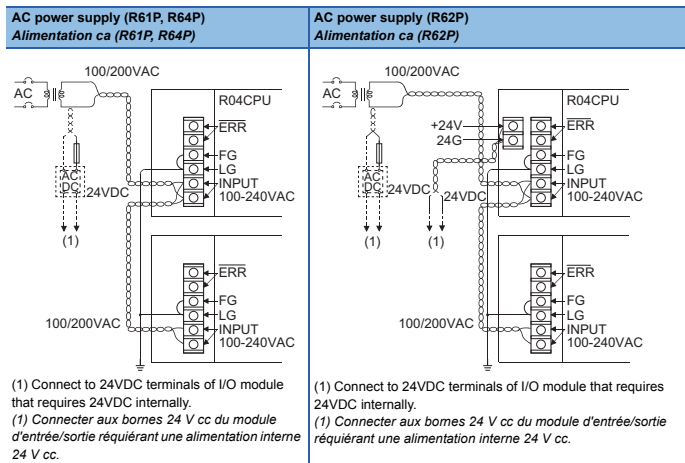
| AC power supply (R61P, R64P) *Alimentation ca (R61P, R64P)* | AC power supply (R62P) *Alimentation ca (R62P)* |
|---|---|
| 100/200VAC AC R04CPU $\overline{ERR}$ FG LG INPUT 100-240VAC AC DC 24VDC (1) $\overline{ERR}$ FG LG INPUT 100-240VAC 100/200VAC | 100/200VAC AC R04CPU +24V 24G $\overline{ERR}$ FG LG INPUT 100-240VAC AC DC 24VDC 24VDC (1) (1) $\overline{ERR}$ FG LG INPUT 100-240VAC 100/200VAC |
| (1) Connect to 24VDC terminals of I/O module that requires 24VDC internally. *(1) Connecter aux bornes 24 V cc du module d'entrée/sortie réquiérant une alimentation interne 24 V cc.* | (1) Connect to 24VDC terminals of I/O module that requires 24VDC internally. *(1) Connecter aux bornes 24 V cc du module d'entrée/sortie réquiérant une alimentation interne 24 V cc.* |